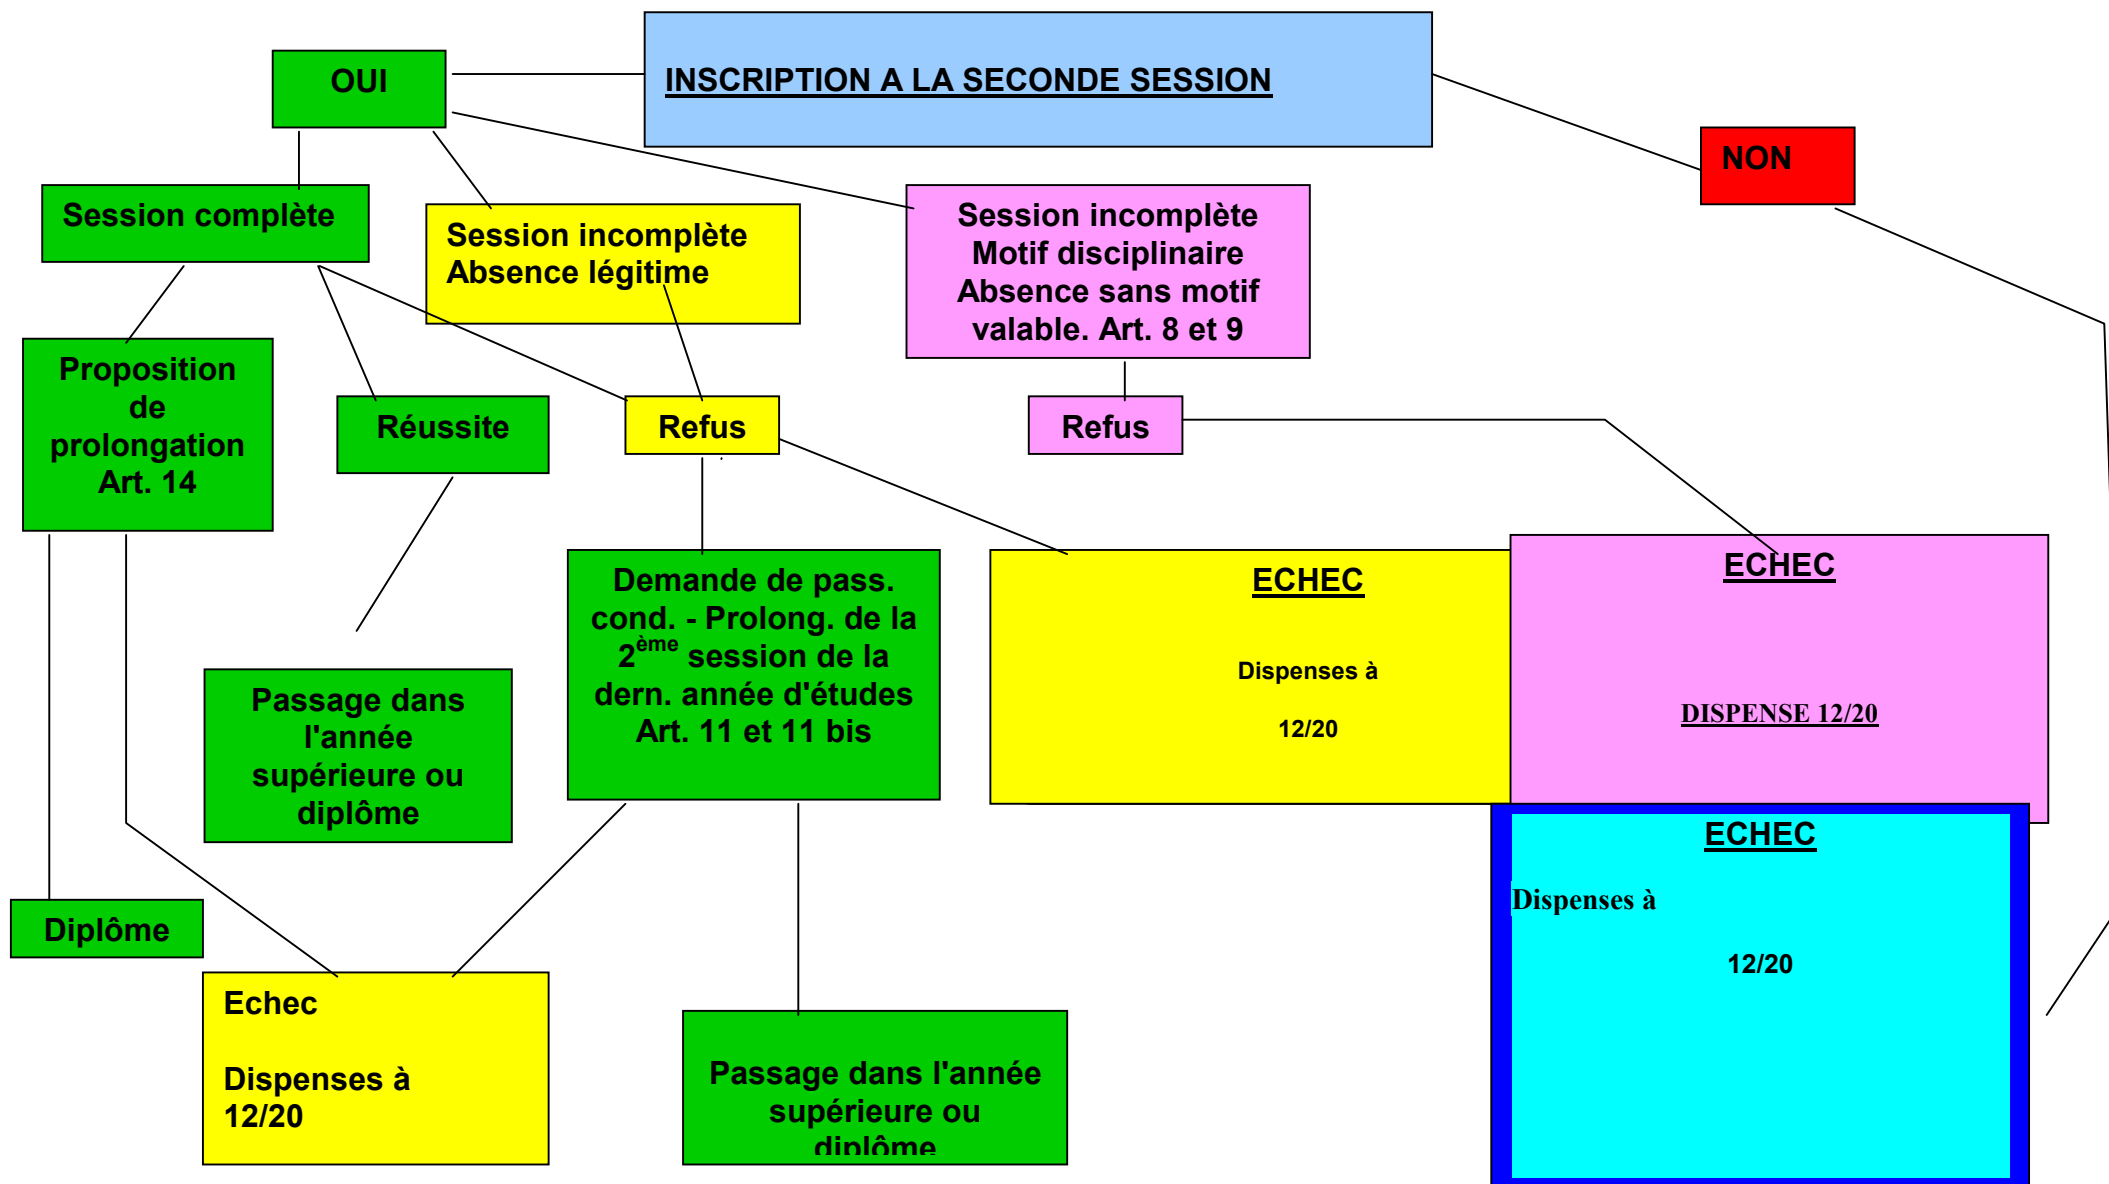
INSCRIPTION A LA SECONDE SESSION

OUI

NON

Session complète

Session incomplète Absence légitime

Session incomplète Motif disciplinaire Absence sans motif valable. Art. 8 et 9

Proposition de prolongation Art. 14

Réussite

Refus

Refus

Demande de pass. cond. - Prolong. de la 2$^{ème}$ session de la dern. année d'études Art. 11 et 11 bis

ECHEC

Dispenses à

12/20

ECHEC

DISPENSE 12/20

Passage dans l'année supérieure ou diplôme

ECHEC

Dispenses à

12/20

Diplôme

Echec

Dispenses à 12/20

Passage dans l'année supérieure ou diplôme